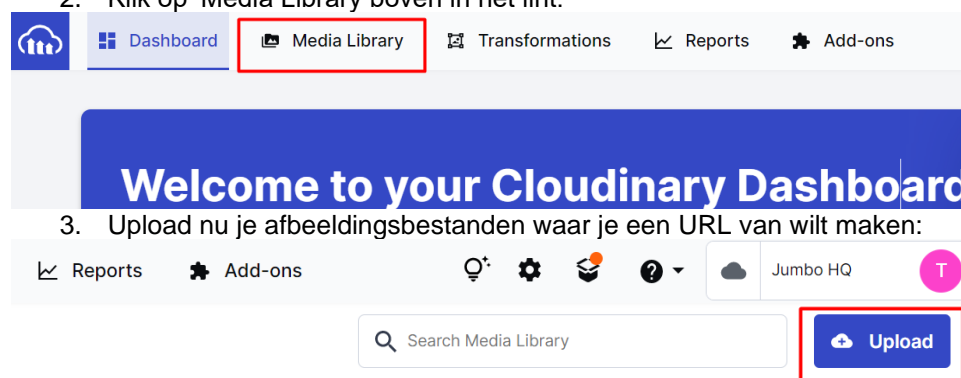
2. Klik op "Media Library" boven in het lint.

Dashboard Media Library Transformations Reports Add-ons

Welcome to your Cloudinary Dashboard

3. Upload nu je afbeeldingsbestanden waar je een URL van wilt maken:

Reports Add-ons Jumbo HQ T

Search Media Library Upload